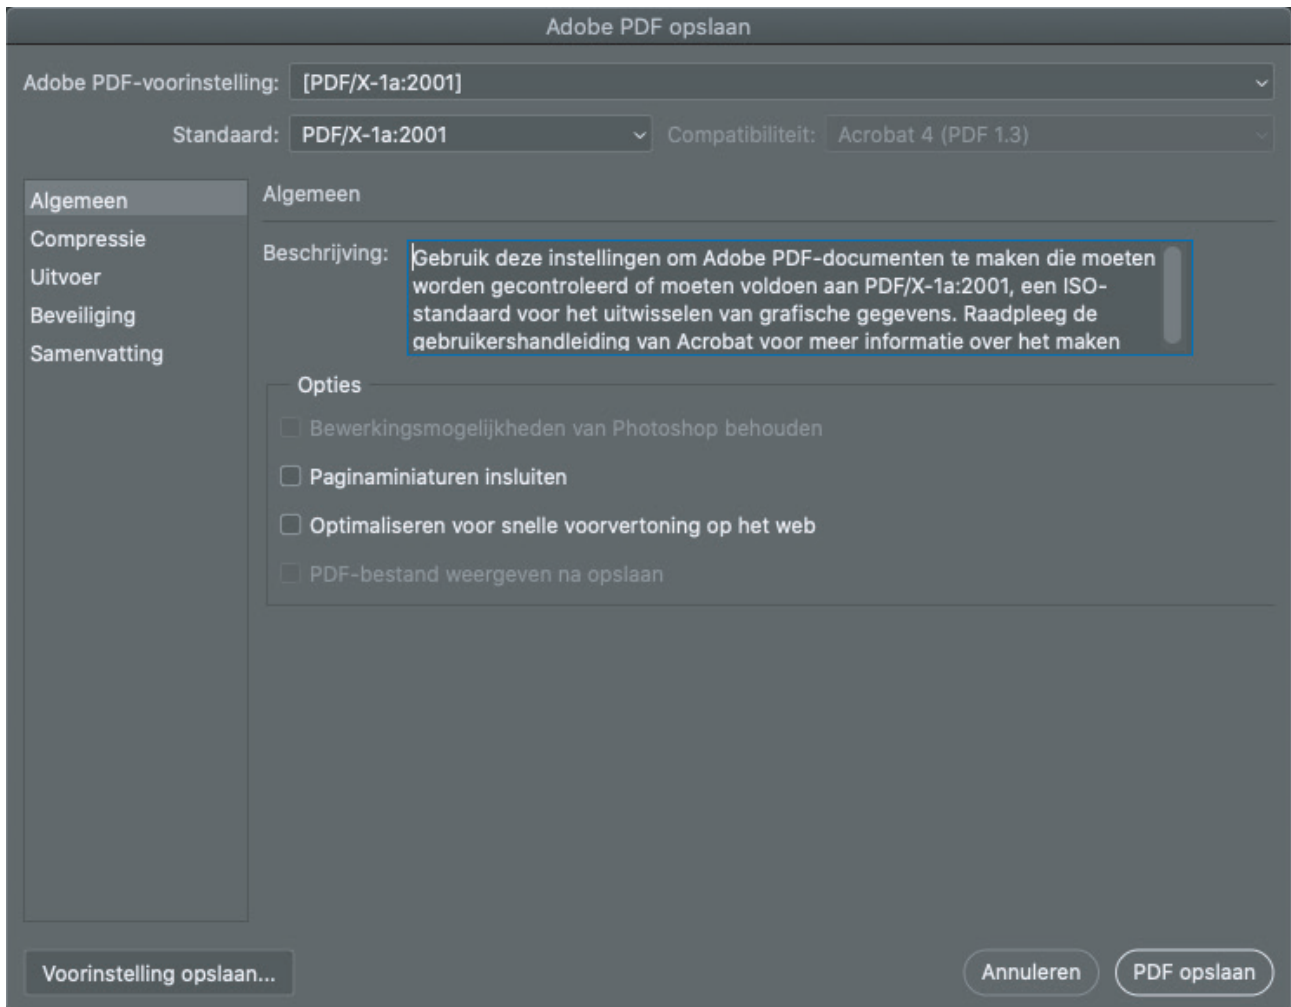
Adobe PDF opslaan

Adobe PDF-voorinstelling: [PDF/X-1a:2001]

Standaard: PDF/X-1a:2001

Compatibiliteit: Acrobat 4 (PDF 1.3)

Algemeen
Compressie
Uitvoer
Beveiliging
Samenvatting

Algemeen

Beschrijving: Gebruik deze instellingen om Adobe PDF-documenten te maken die moeten worden gecontroleerd of moeten voldoen aan PDF/X-1a:2001, een ISO-standaard voor het uitwisselen van grafische gegevens. Raadpleeg de gebruikershandleiding van Acrobat voor meer informatie over het maken

Opties

Bewerkingsmogelijkheden van Photoshop behouden

Paginaminiaturen insluiten

Optimaliseren voor snelle voorvertoning op het web

PDF-bestand weergeven na opslaan

Voorinstelling opslaan...

Annuleren

PDF opslaan